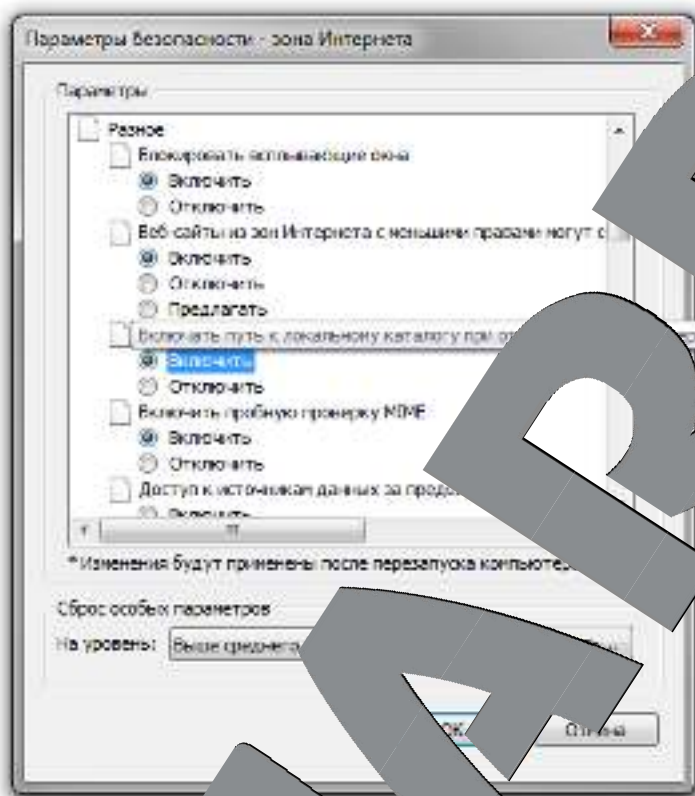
Параметры безопасности - зона Интернета

Параметры

Разное
Блокировать всплывающие окна
Включить
Отключить
Веб-сайты из зон Интернета с меньшими правами могут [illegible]
Включить
Отключить
Предлагать
Включать путь к локальному каталогу при о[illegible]
Включить
Отключить
Включить пробную проверку MIME
Включить
Отключить
Доступ к источникам данных за предел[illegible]
Включить

*Изменения будут применены после перезапуска компьюте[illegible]

Сброс особых параметров
На уровень: Выше среднего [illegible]

OK
Отмена